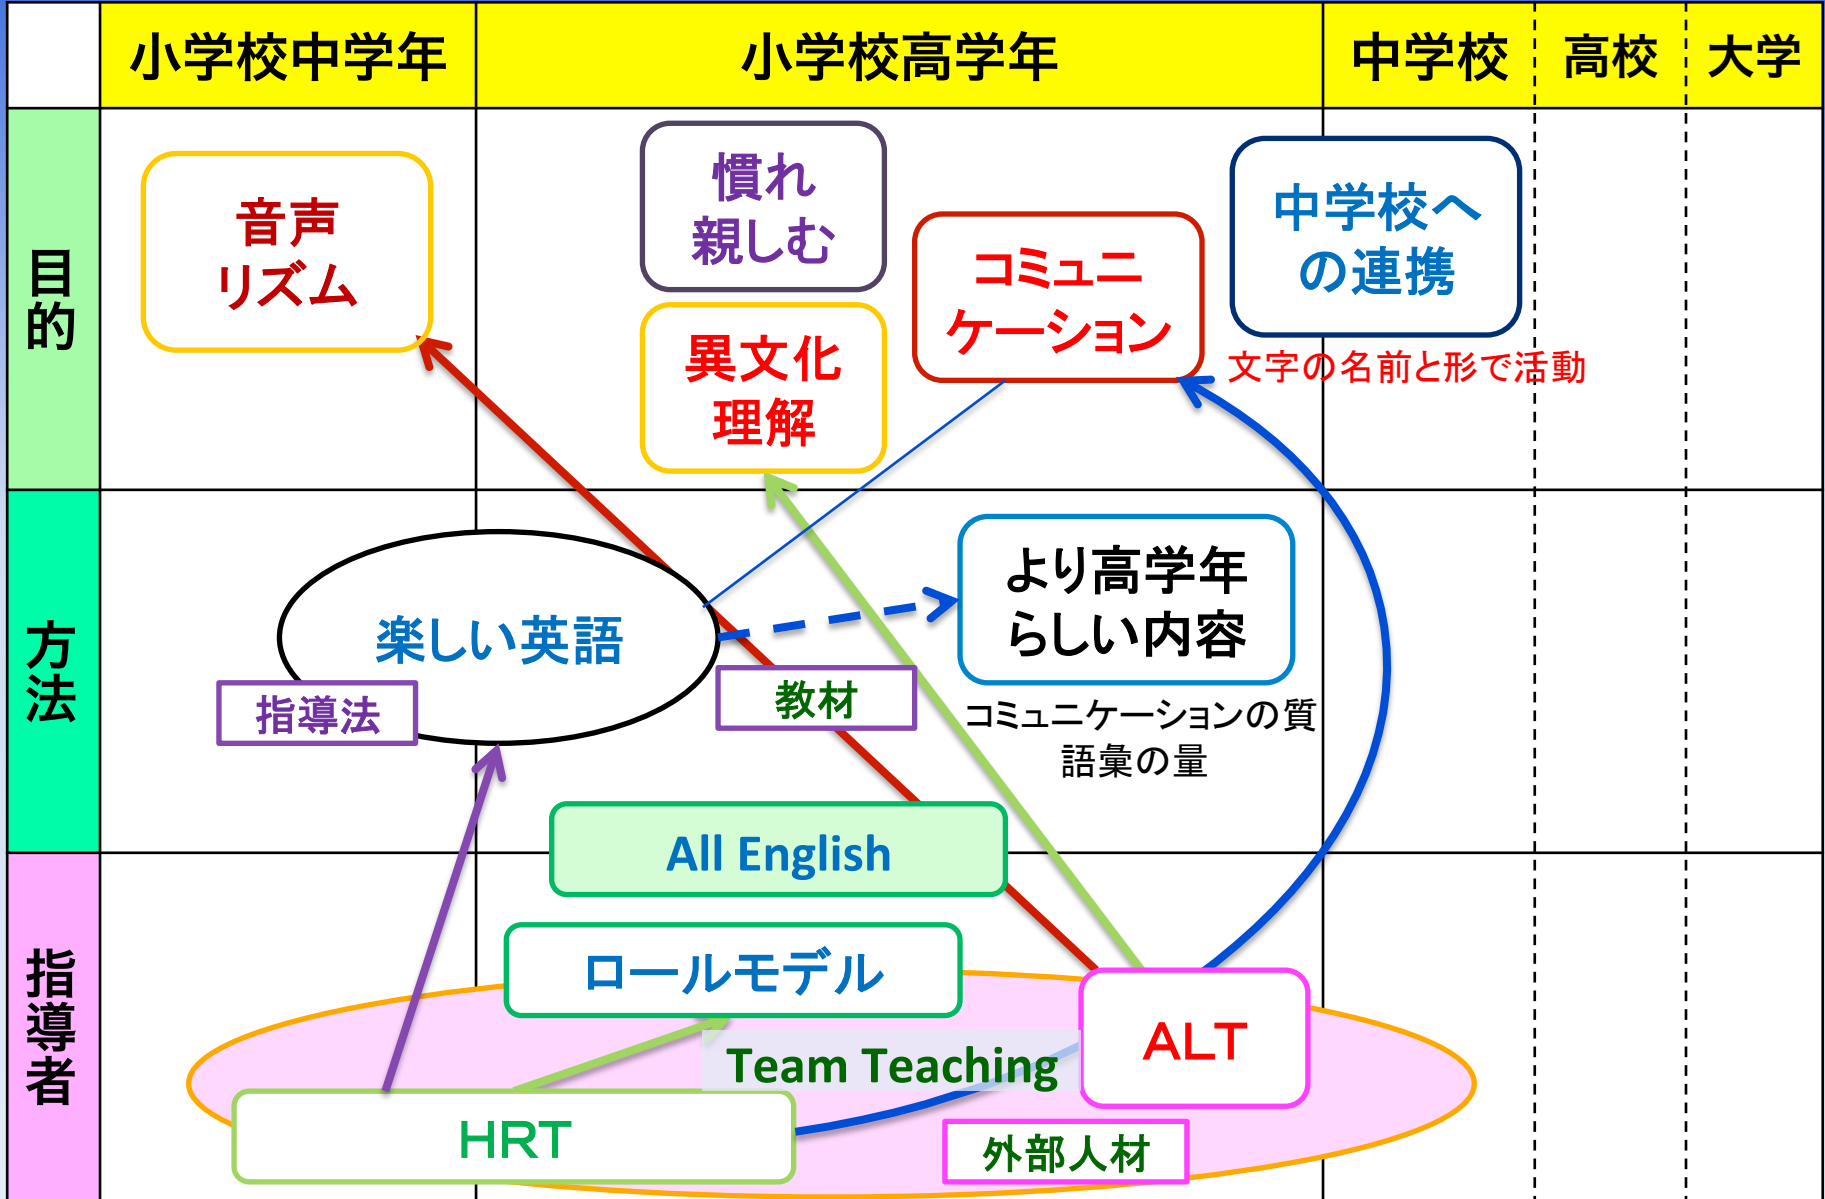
| | 小学校中学年 | 小学校高学年 | 中学校 | 高校 | 大学 |
|---|---|---|---|---|---|
| 目的 | 音声 リズム | 慣れ親しむ 異文化理解 コミュニケーション | 中学校への連携 文字の名前と形で活動 | | |
| 方法 | 楽しい英語 指導法 | 教材 より高学年らしい内容 コミュニケーションの質 語彙の量 | | | |
| 指導者 | HRT | All English ロールモデル Team Teaching ALT 外部人材 | | | |